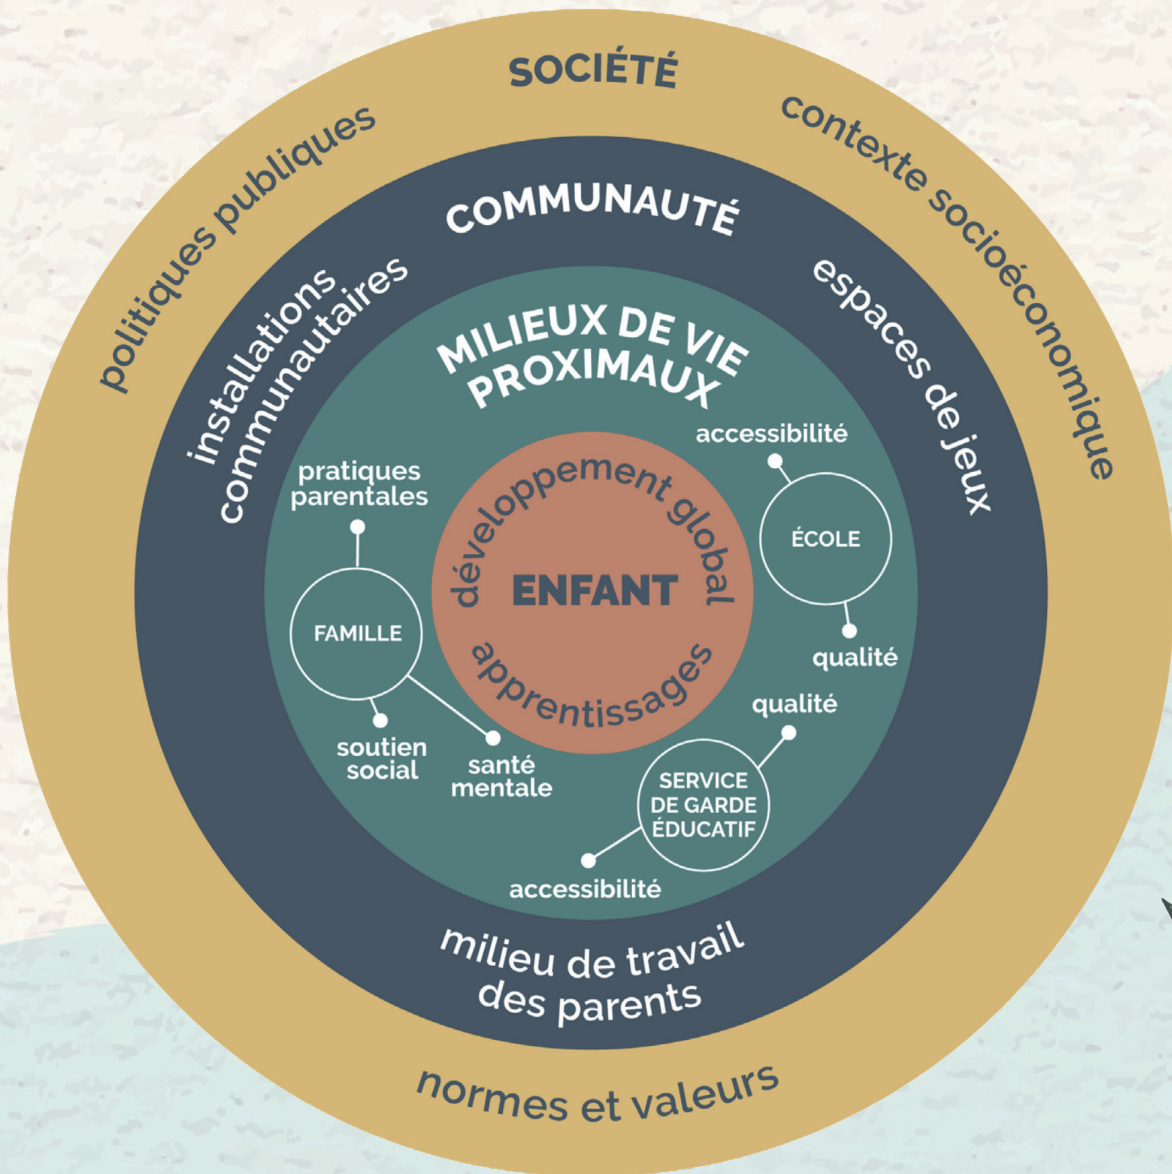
SOCIÉTÉ
politiques publiques
contexte socioéconomique
COMMUNAUTÉ
installations communautaires
espaces de jeux
MILIEUX DE VIE PROXIMAUX
accessibilité
pratiques parentales
développement global
ENFANT
apprentissages
ÉCOLE
FAMILLE
qualité
qualité
soutien social
santé mentale
SERVICE DE GARDE ÉDUCATIF
accessibilité
milieu de travail des parents
normes et valeurs